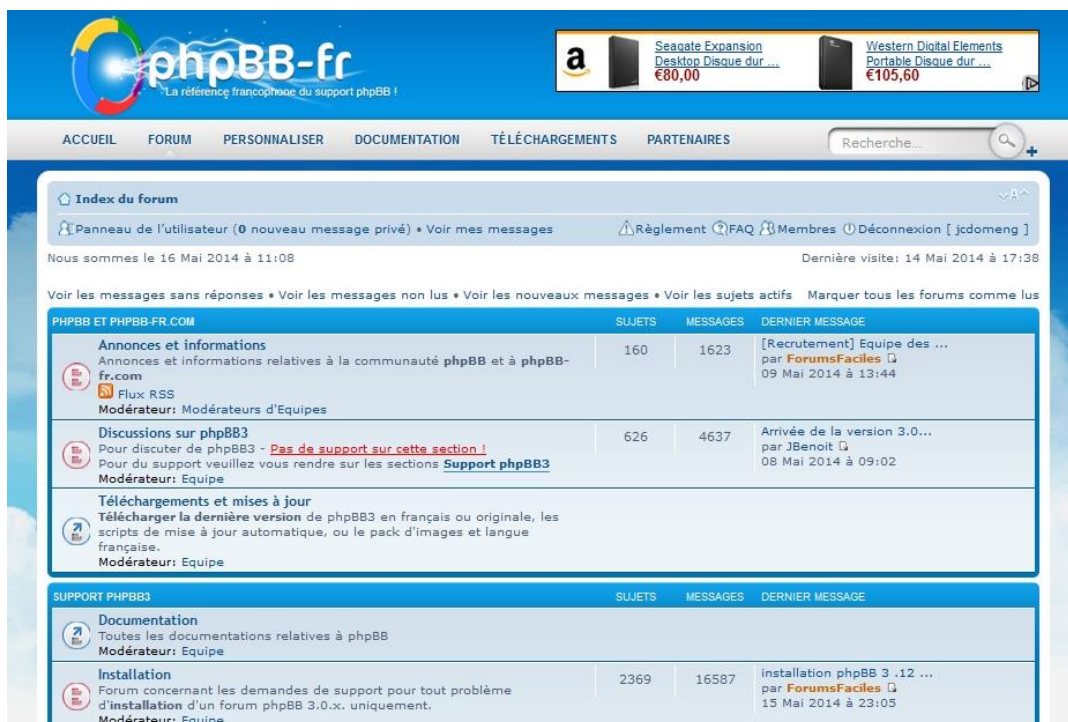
phpBB-fr
La référence francophone du support phpBB !

a
Seagate Expansion Desktop Disque dur ...
€80,00
Western Digital Elements Portable Disque dur ...
€105,60

ACCUEIL FORUM PERSONNALISER DOCUMENTATION TÉLÉCHARGEMENTS PARTENAIRES
Recherche...

Index du forum

Panneau de l'utilisateur (0 nouveau message privé) • Voir mes messages
Règlement FAQ Membres Déconnexion [ jcdomeng ]

Nous sommes le 16 Mai 2014 à 11:08
Dernière visite: 14 Mai 2014 à 17:38

Voir les messages sans réponses • Voir les messages non lus • Voir les nouveaux messages • Voir les sujets actifs
Marquer tous les forums comme lus

| PHPBB ET PHPBB-FR.COM | SUJETS | MESSAGES | DERNIER MESSAGE |
|---|---|---|---|
| Annonces et informations<br>Annonces et informations relatives à la communauté phpBB et à phpBB-fr.com<br>Flux RSS<br>Modérateur: Modérateurs d'Equipes | 160 | 1623 | [Recrutement] Equipe des ...<br>par ForumsFaciles<br>09 Mai 2014 à 13:44 |
| Discussions sur phpBB3<br>Pour discuter de phpBB3 - Pas de support sur cette section !<br>Pour du support veuillez vous rendre sur les sections Support phpBB3<br>Modérateur: Equipe | 626 | 4637 | Arrivée de la version 3.0...<br>par JBenoit<br>08 Mai 2014 à 09:02 |
| Téléchargements et mises à jour<br>Télécharger la dernière version de phpBB3 en français ou originale, les scripts de mise à jour automatique, ou le pack d'images et langue française.<br>Modérateur: Equipe | | | |

| SUPPORT PHPBB3 | SUJETS | MESSAGES | DERNIER MESSAGE |
|---|---|---|---|
| Documentation<br>Toutes les documentations relatives à phpBB<br>Modérateur: Equipe | | | |
| Installation<br>Forum concernant les demandes de support pour tout problème d'installation d'un forum phpBB 3.0.x. uniquement.<br>Modérateur: Equipe | 2369 | 16587 | installation phpBB 3 .12 ...<br>par ForumsFaciles<br>15 Mai 2014 à 23:05 |